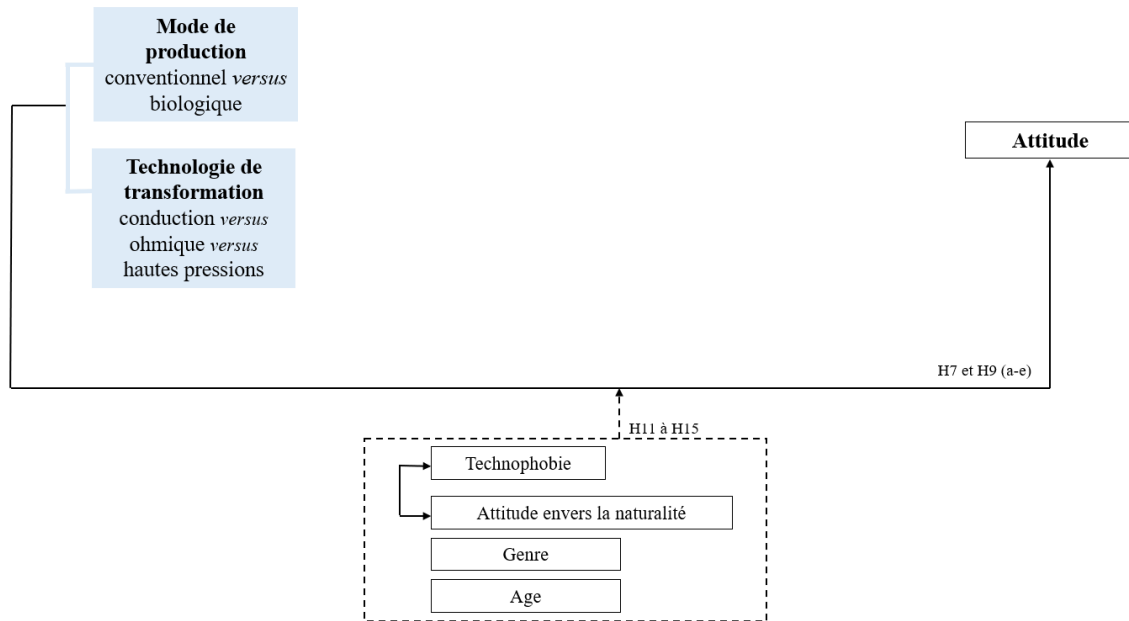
**Mode de production**
conventionnel *versus* biologique

**Technologie de transformation**
conduction *versus* ohmique *versus* hautes pressions

**Attitude**

H7 et H9 (a-e)

H11 à H15

Technophobie

Attitude envers la naturalité

Genre

Age